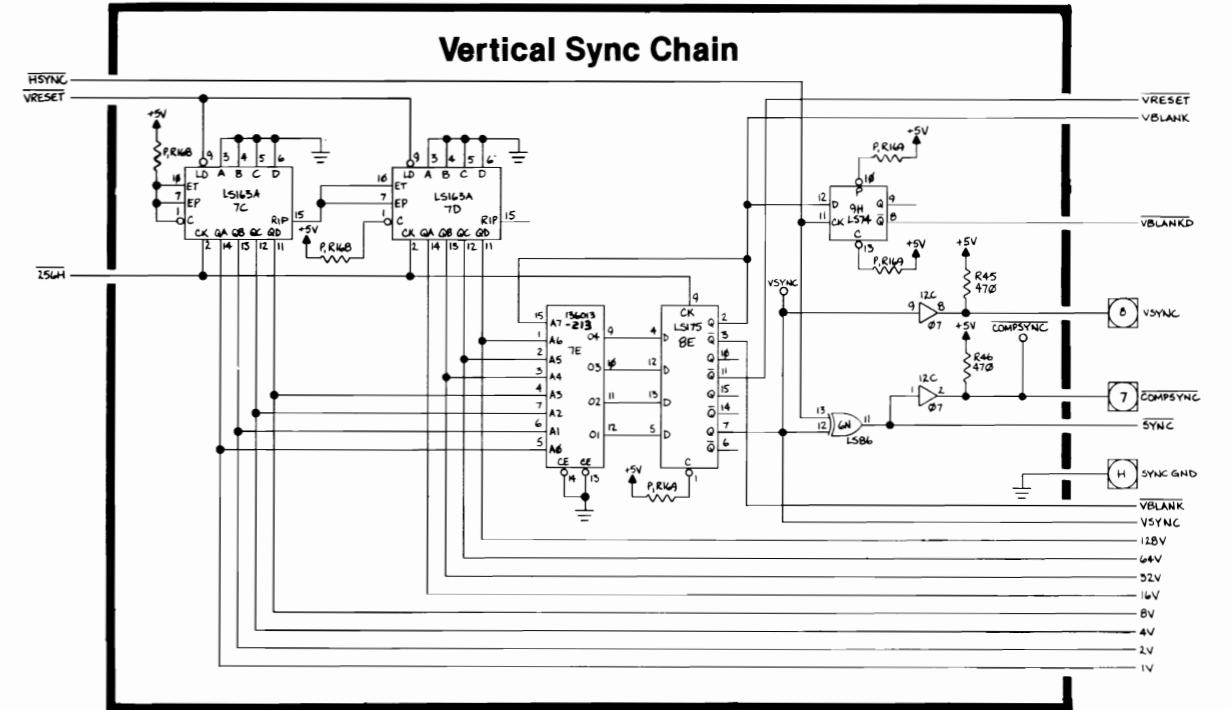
Vertical Sync Chain

$\overline{HSYNC}$
$\overline{VRESET}$
+5V
P, R16B
LD A B C D
9 3 4 5 6
10 ET
7 EP
1 C
LS163A
7C
RIP
CK QA QB QC QD
2 14 13 12 11
LD A B C D
9 3 4 5 6
10 ET
7 EP
1 C
LS163A
7D
RIP 15
15
+5V
P, R16B
CK QA QB QC QD
2 14 13 12 11
$\overline{256H}$
15 A7
1 A6
2 A5
3 A4
4 A3
7 A2
6 A1
5 A0
136013 -213
7E
O4 9
O3 10
O2 11
O1 12
CE CE
14 15
4 D
12 D
13 D
5 D
CK
9
LS175
8E
Q 2
$\overline{Q}$ 3
Q 10
$\overline{Q}$ 11
Q 15
$\overline{Q}$ 14
Q 7
$\overline{Q}$ 6
C
1
+5V
P, R16A
VSYNC
12 D
11 CK
P 10
9H LS74
Q 9
$\overline{Q}$ 8
C 13
P, R16A
+5V
+5V
P, R16A
+5V
R45 470
9 12C 8
07
+5V
$\overline{COMPSYNC}$
R46 470
1 12C 2
07
13
12 6N 11
LS86
$\overline{VRESET}$
VBLANK
$\overline{VBLANKD}$
8 VSYNC
7 $\overline{COMPSYNC}$
$\overline{SYNC}$
H SYNC GND
$\overline{VBLANK}$
VSYNC
128V
64V
32V
16V
8V
4V
2V
1V